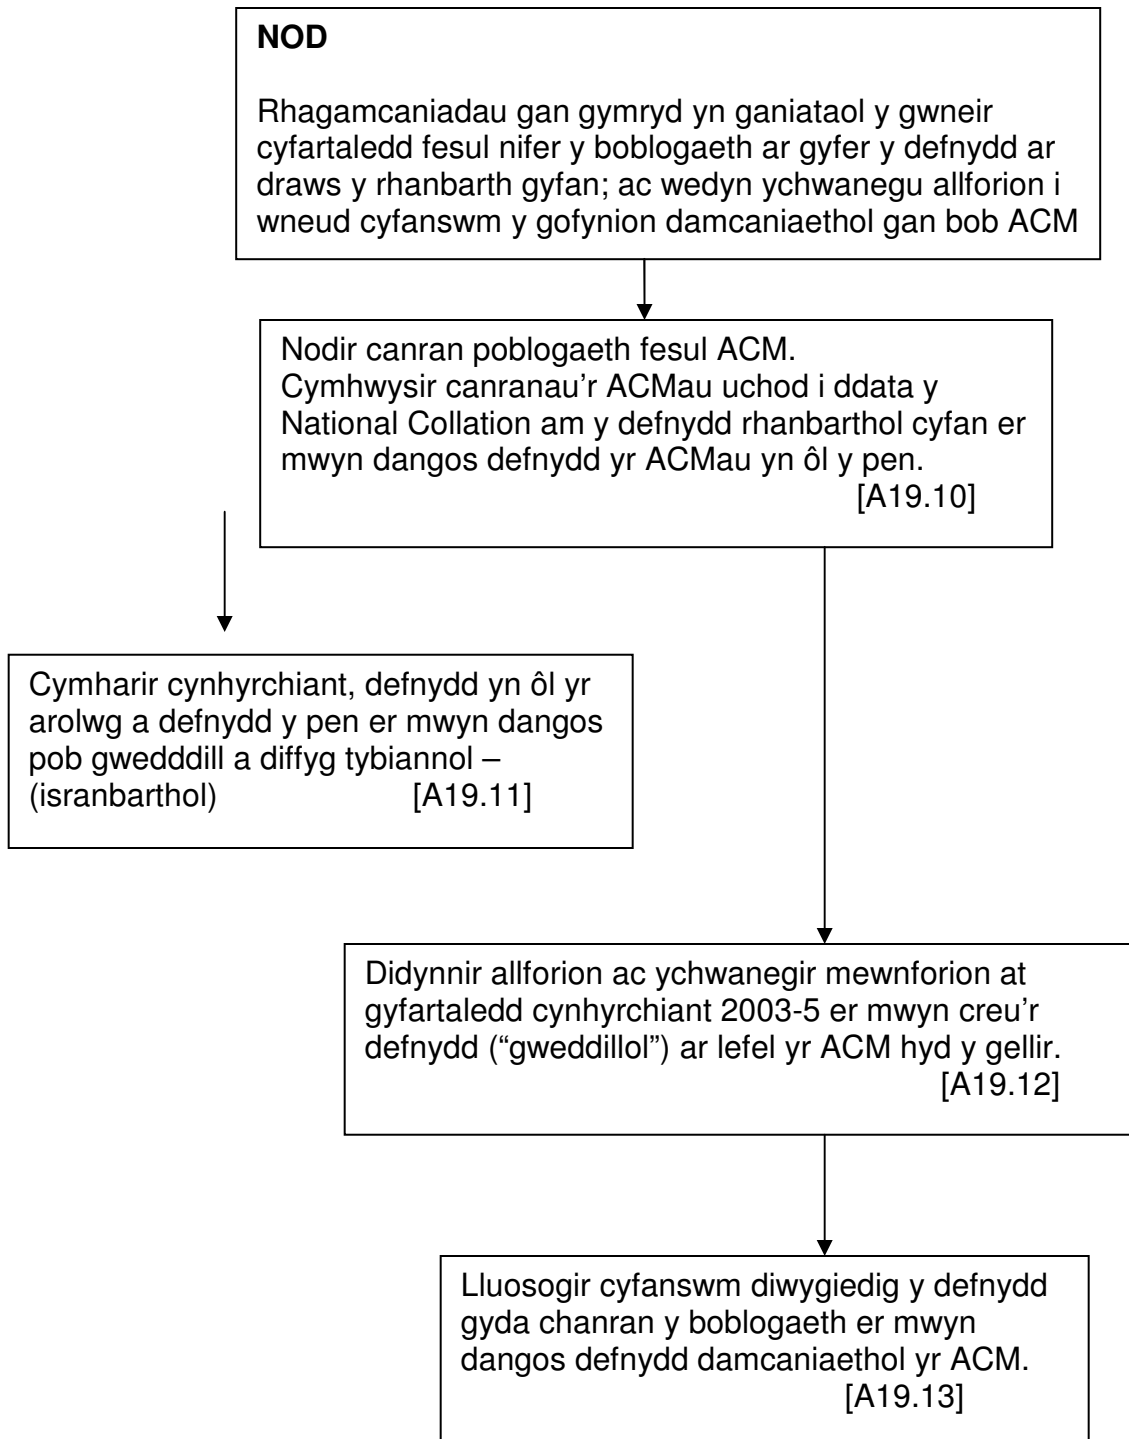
**NOD**

Rhagamcaniadau gan gymryd yn ganiataol y gwneir cyfartaledd fesul nifer y boblogaeth ar gyfer y defnydd ar draws y rhanbarth gyfan; ac wedyn ychwanegu allforion i wneud cyfanswm y gofynion damcaniaethol gan bob ACM

Nodir canran poblogaeth fesul ACM.
Cymhwysir canranau'r ACMau uchod i ddata y National Collation am y defnydd rhanbarthol cyfan er mwyn dangos defnydd yr ACMau yn ôl y pen. [A19.10]

Cymharir cynhyrchiant, defnydd yn ôl yr arolwg a defnydd y pen er mwyn dangos pob gwedddill a diffyg tybiannol – (isranbarthol) [A19.11]

Didynnir allforion ac ychwanegir mewnforion at gyfartaledd cynhyrchiant 2003-5 er mwyn creu'r defnydd ("gweddillol") ar lefel yr ACM hyd y gellir. [A19.12]

Lluosogir cyfanswm diwygiedig y defnydd gyda chanran y boblogaeth er mwyn dangos defnydd damcaniaethol yr ACM. [A19.13]